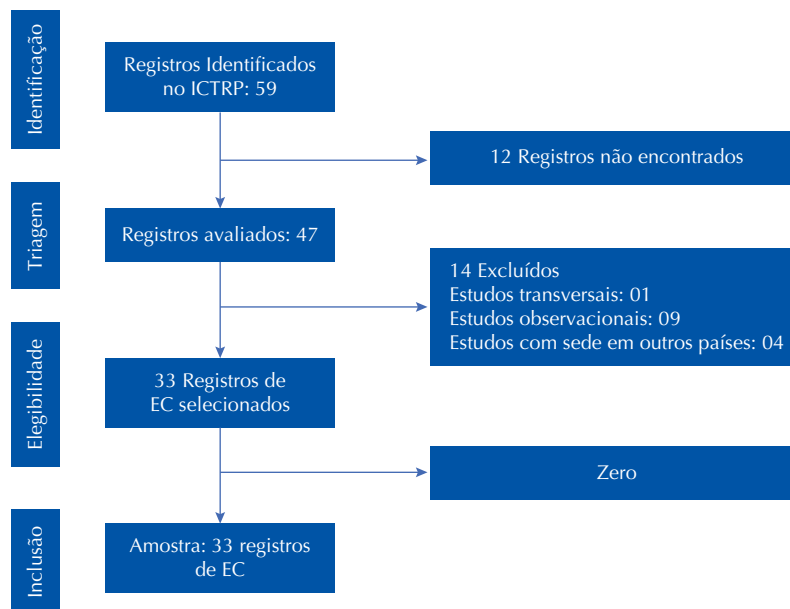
Identificação

Registros Identificados no ICTRP: 59

12 Registros não encontrados

Triagem

Registros avaliados: 47

14 Excluídos
Estudos transversais: 01
Estudos observacionais: 09
Estudos com sede em outros países: 04

Elegibilidade

33 Registros de EC selecionados

Zero

Inclusão

Amostra: 33 registros de EC